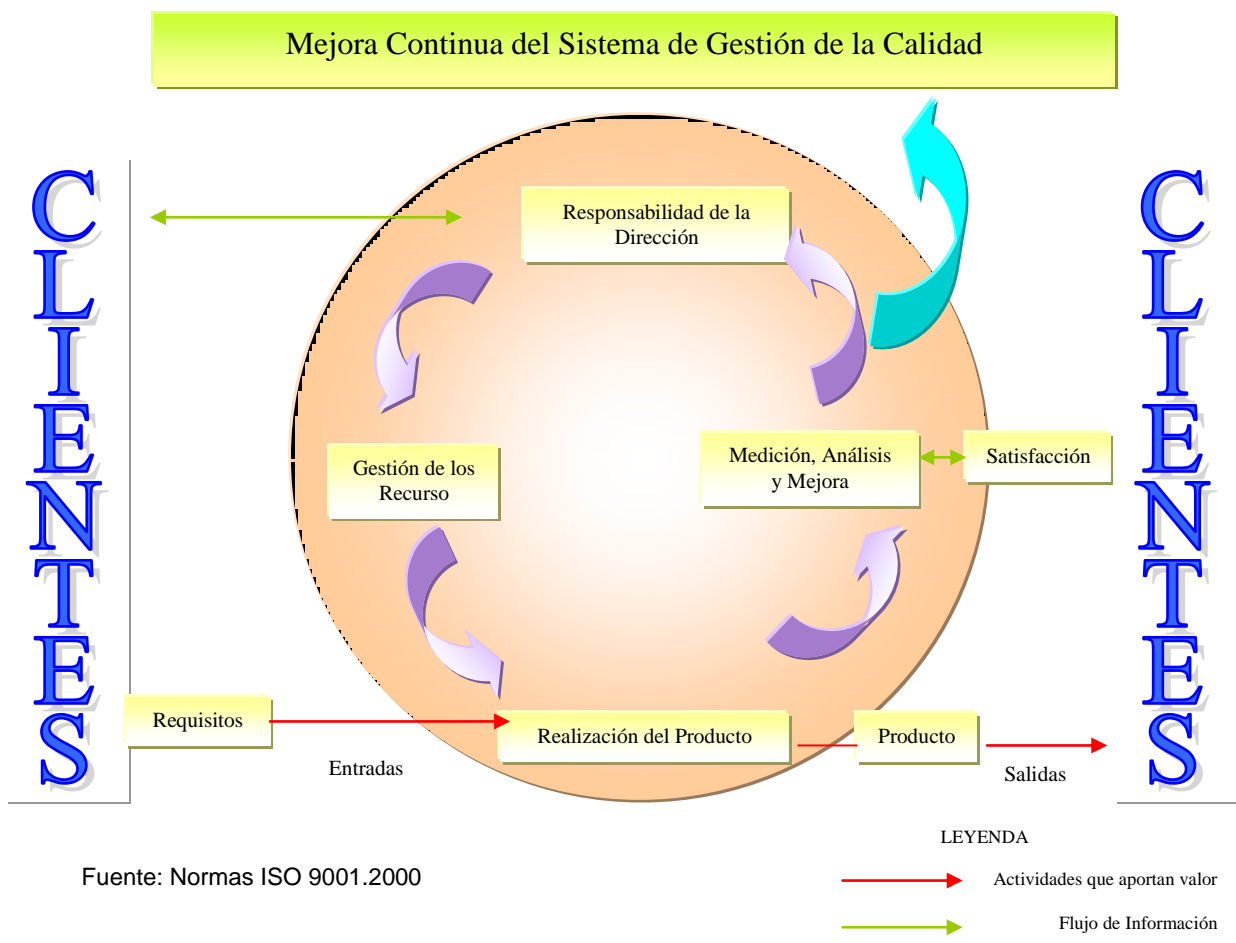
Mejora Continua del Sistema de Gestión de la Calidad

CLIENTES

Responsabilidad de la Dirección

Gestión de los Recurso

Medición, Análisis y Mejora

Satisfacción

Requisitos

Realización del Producto

Producto

Entradas

Salidas

CLIENTES

LEYENDA

Fuente: Normas ISO 9001.2000

Actividades que aportan valor

Flujo de Información